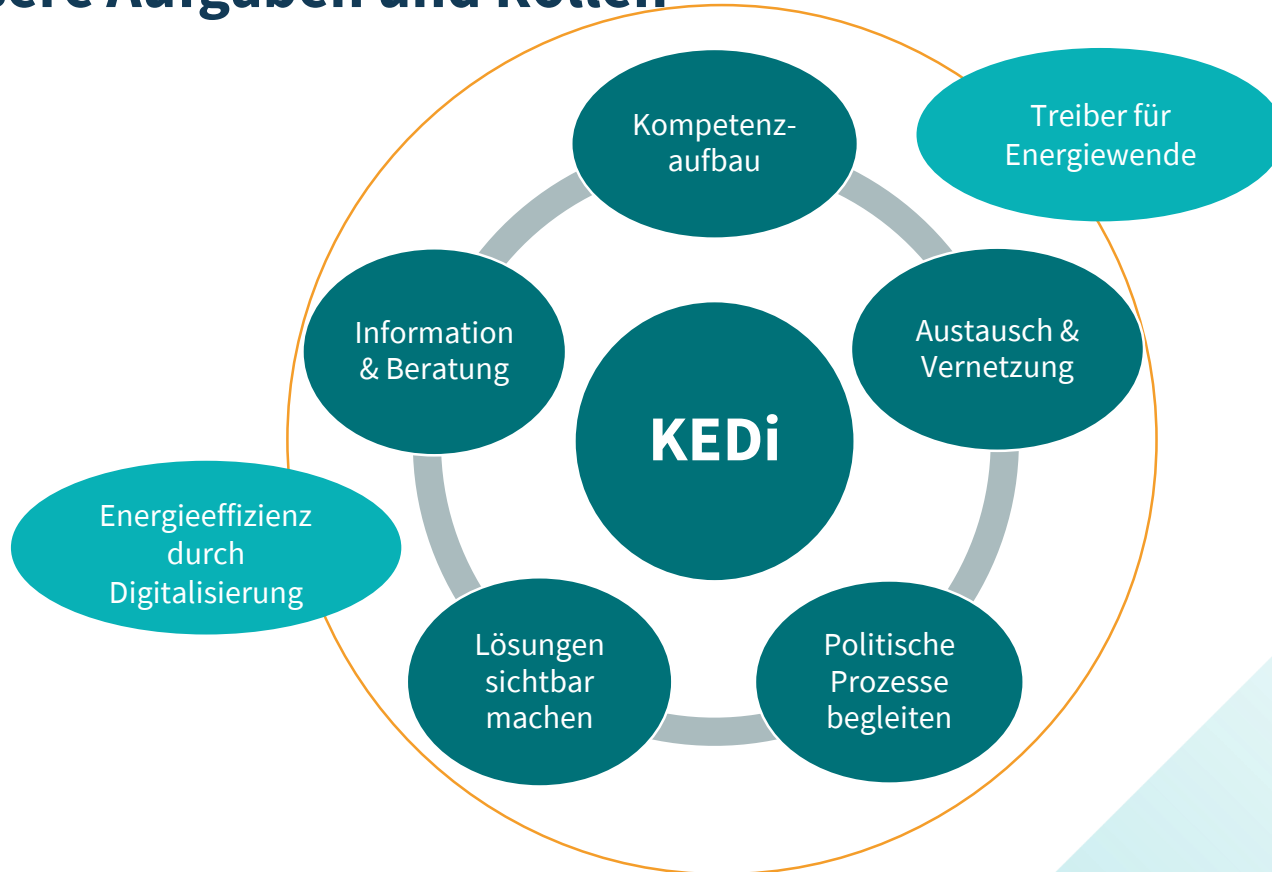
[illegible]ere Aufgaben und Rollen

Kompetenzaufbau

Treiber für Energiewende

Information & Beratung

Austausch & Vernetzung

KEDi

Energieeffizienz durch Digitalisierung

Lösungen sichtbar machen

Politische Prozesse begleiten